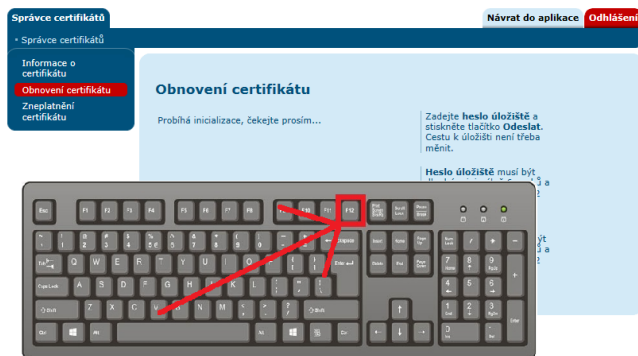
Správce certifikátů

Návrat do aplikace Odhlášení

• Správce certifikátů

Informace o certifikátu

Obnovení certifikátu

Zneplatnění certifikátu

Obnovení certifikátu

Probíhá inicializace, čekejte prosím...

Zadejte **heslo úložiště** a stiskněte tlačítko **Odeslat**. Cestu k úložišti není třeba měnit.

**Heslo úložiště** musí být

Esc F1 F2 F3 F4 F5 F6 F7 F8 F9 F10 F11 F12 Print Screen Scroll Lock Pause Break

Backspace Insert Home Page Up Num Lock

Tab Q W E R T Y U I O P Enter Delete End Page Down

Caps Lock A S D F G H J K L

Shift Z X C V B N M Shift

Ctrl Alt Alt Ctrl